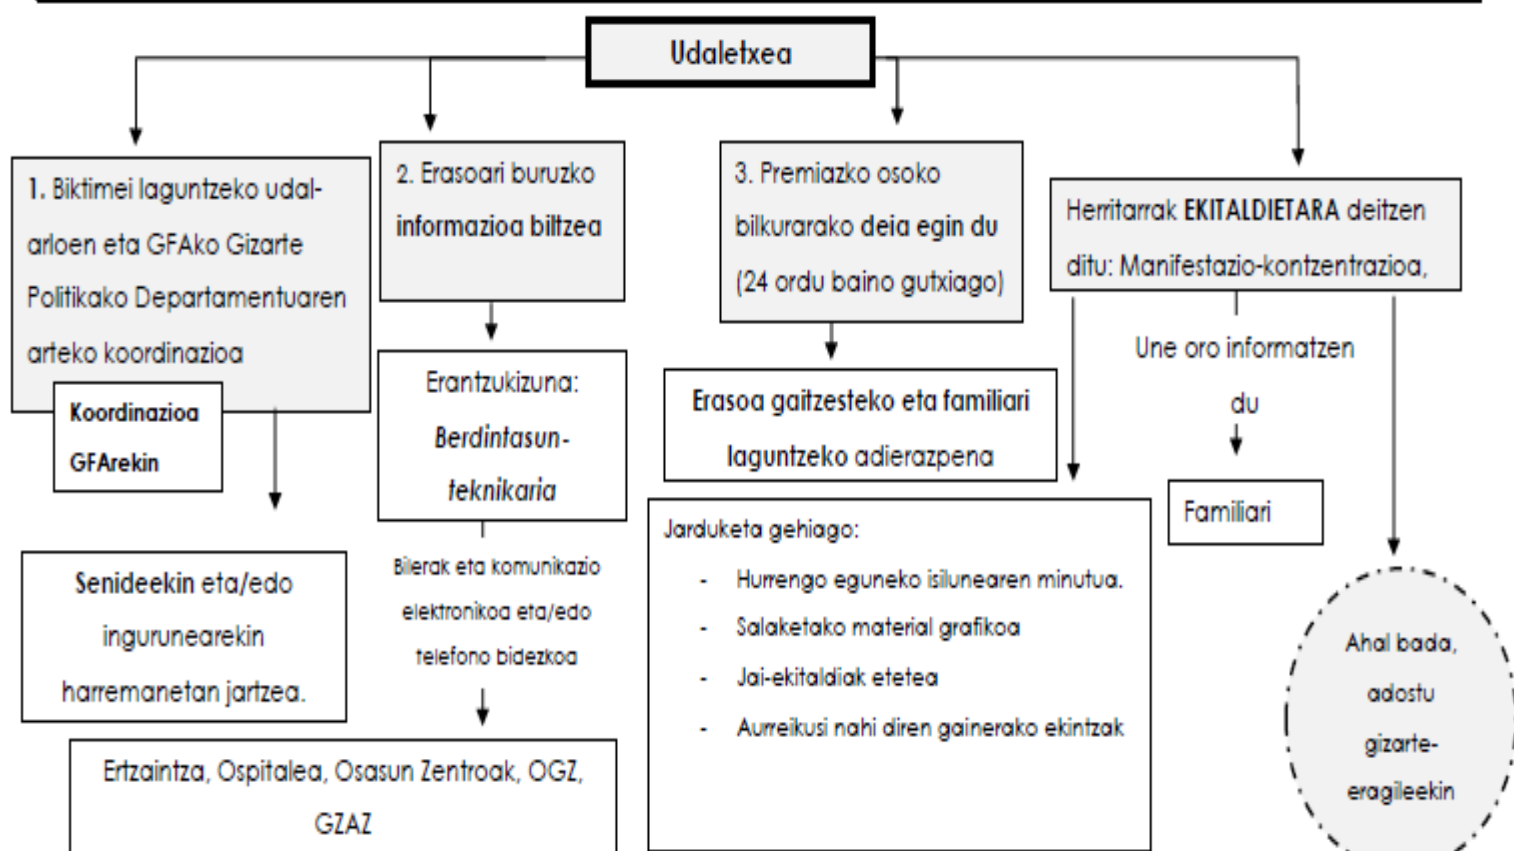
Udaletxea

1. Biktimei laguntzeko udalarloen eta GFAko Gizarte Politikako Departamentuaren arteko koordinazioa

Koordinazioa GFArekin

Senideekin eta/edo ingurunearekin harremanetan jartzea.

2. Erasoari buruzko informazioa biltzea

Erantzukizuna: *Berdintasun-teknikaria*

Bilerak eta komunikazio elektronikoa eta/edo telefono bidezkoa

Ertzaintza, Ospitalea, Osasun Zentroak, OGZ, GZAZ

3. Premiazko osoko bilkurarako **deia egin du** (24 ordu baino gutxiago)

Erasoa gaitzesteko eta familiari laguntzeko adierazpena

Jarduketa gehiago:
- Hurrengo eguneko isilunearen minutua.
- Salaketako material grafikoa
- Jai-ekitaldiak etetea
- Aurreikusi nahi diren gainerako ekintzak

Herritarrak **EKITALDIETARA** deitzen ditu: Manifestazio-kontzentrazioa,

Une oro informatzen du

Familiari

Ahal bada, adostu gizarte-eragileekin